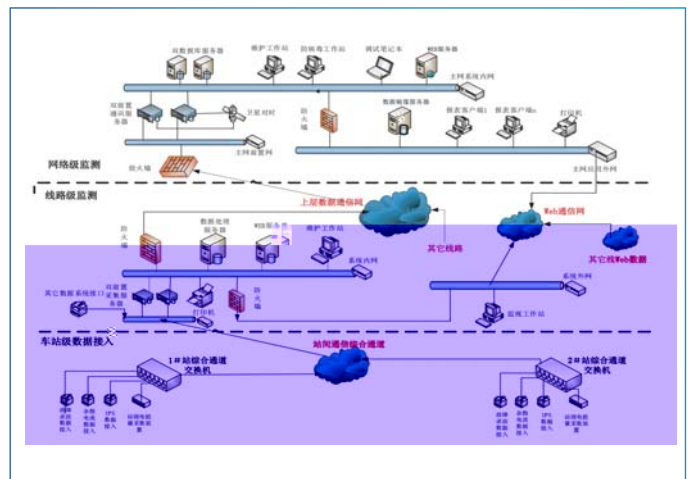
双数据库服务器
维护工作站
防病毒工作站
调试笔记本
WEB服务器
主网系统内网
双前置通讯服务器
卫星对时
防火墙
数据镜像服务器
报表客户端1
报表客户端n
打印机
主网前置网
防火墙
主网应用外网
网络级监测
线路级监测
上层数据通信网
Web通信网
防火墙
数据处理服务器
WEB服务器
维护工作站
系统内网
其它线路
其它线Web数据
其它数据系统接口
双前置采集服务器
防火墙
系统外网
打印机
监视工作站
车站级数据接入
站间通信综合通道
1#站综合通道交换机
2#站综合通道交换机
故障录波数据接入
动态电压数据接入
UPS数据接入
站内电能量采集装置
故障录波数据接入
动态电压数据接入
UPS数据接入
站内电能量采集装置